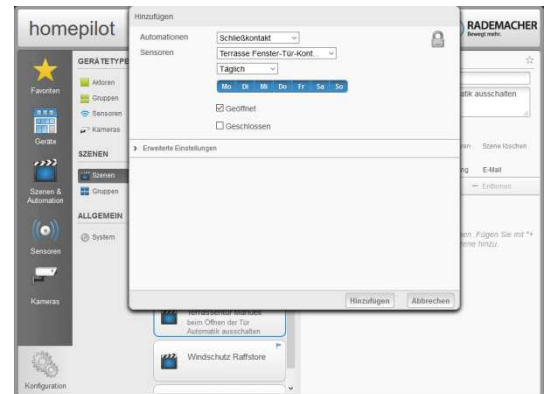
homepilot

Favoriten

Geräte

Szenen & Automation

Sensoren

Kameras

Konfiguration

GERÄTETYPE

Aktoren

Gruppen

Sensoren

Kameras

SZENEN

Szenen

Gruppen

ALLGEMEIN

System

Hinzufügen

Automationen: Schließkontakt

Sensoren: Terrasse Fenster-Tür-Kont...

Täglich

Mo Di Mi Do Fr Sa So

☑ Geöffnet

☐ Geschlossen

> Erweiterte Einstellungen

Hinzufügen Abbrechen

RADEMACHER
Bewegt mehr.

tik ausschalten

en Szene löschen

ng E-Mail

— Entfernen

en. Fügen Sie mit "+ ene hinzu.

Terrassentür Markise
beim Öffnen der Tür
Automatik ausschalten

Windschutz Raffstore